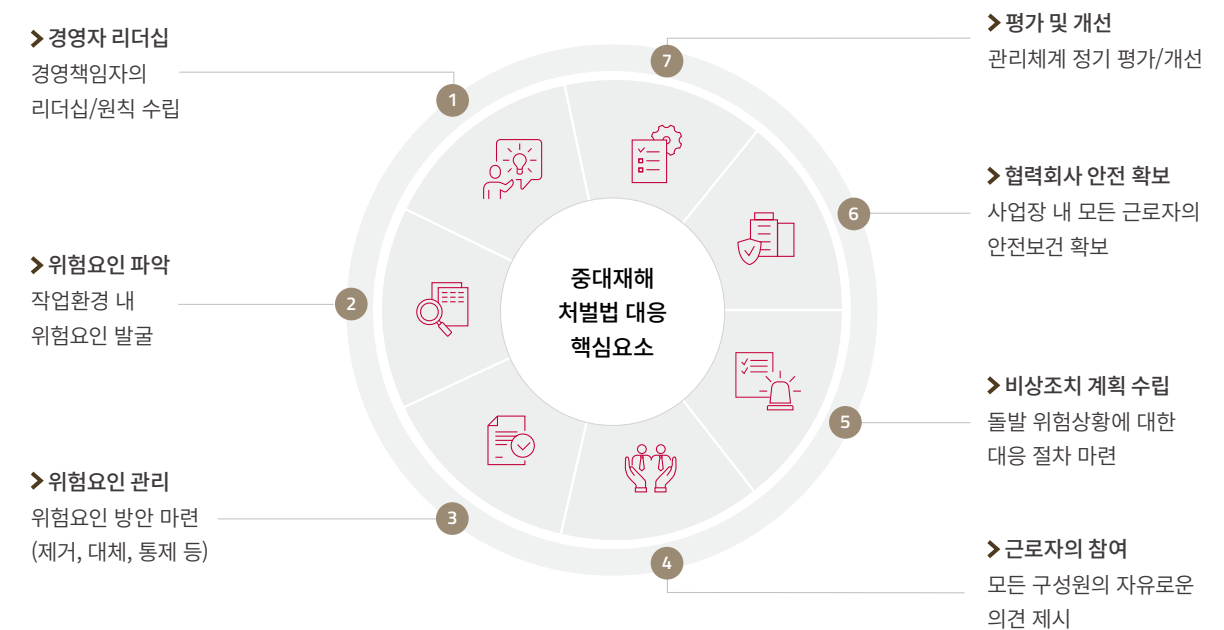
경영자 리더십
경영책임자의 리더십/원칙 수립

위험요인 파악
작업환경 내 위험요인 발굴

위험요인 관리
위험요인 방안 마련 (제거, 대체, 통제 등)

평가 및 개선
관리체계 정기 평가/개선

협력회사 안전 확보
사업장 내 모든 근로자의 안전보건 확보

비상조치 계획 수립
돌발 위험상황에 대한 대응 절차 마련

근로자의 참여
모든 구성원의 자유로운 의견 제시

1
2
3
4
5
6
7

중대재해 처벌법 대응 핵심요소